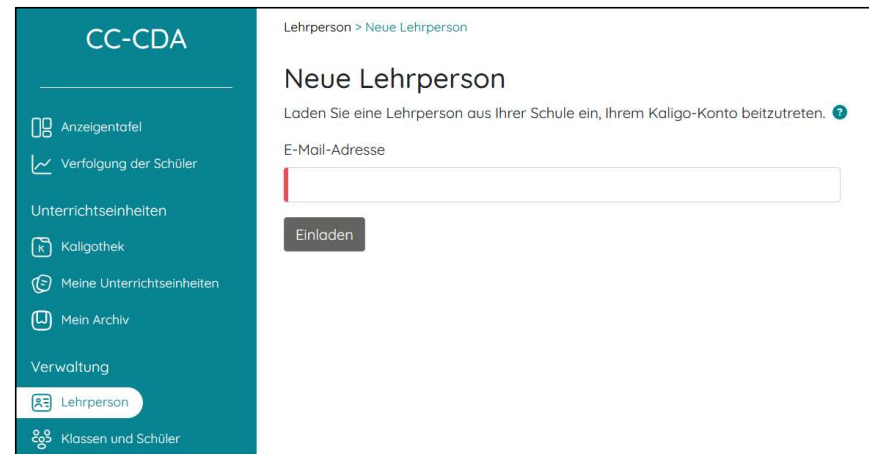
CC-CDA

Anzeigentafel

Verfolgung der Schüler

Unterrichtseinheiten

Kaligothek

Meine Unterrichtseinheiten

Mein Archiv

Verwaltung

Lehrperson

Klassen und Schüler

Lehrperson > Neue Lehrperson

Neue Lehrperson

Laden Sie eine Lehrperson aus Ihrer Schule ein, Ihrem Kaligo-Konto beizutreten. ?

E-Mail-Adresse

Einladen